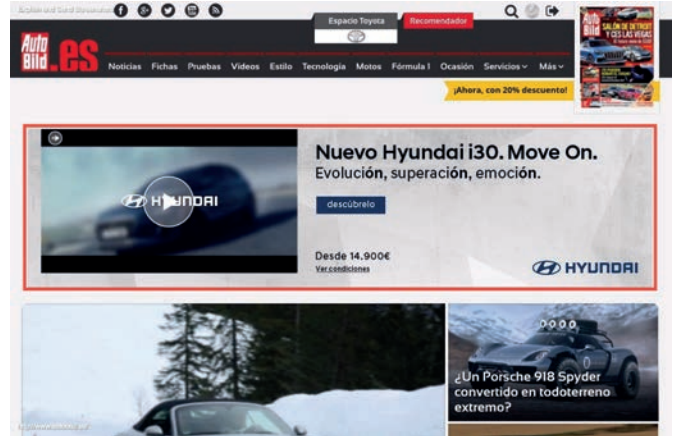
Espacio Toyota

Recomendador

Auto Bild .es

Noticias Fichas Pruebas Vídeos Estilo Tecnología Motos Fórmula 1 Ocasión Servicios Más

Auto Bild
SALÓN DE DETROIT Y CES LAS VEGAS

¡Ahora, con 20% descuento!

HYUNDAI

Nuevo Hyundai i30. Move On.
Evolución, superación, emoción.

descúbrelo

Desde 14.900€
Ver condiciones

HYUNDAI

¿Un Porsche 918 Spyder convertido en todoterreno extremo?